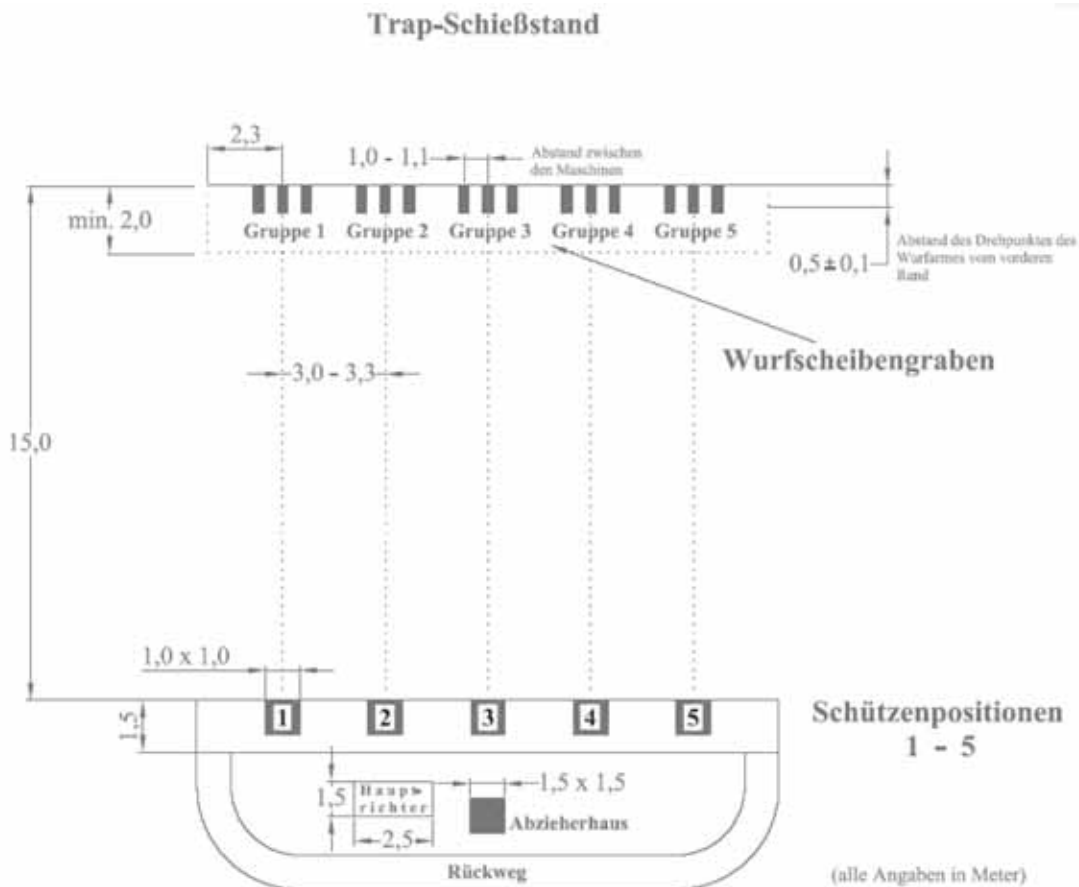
Trap-Schießstand

2,3

1,0 - 1,1

Abstand zwischen den Maschinen

min. 2,0

Gruppe 1 Gruppe 2 Gruppe 3 Gruppe 4 Gruppe 5

Abstand des Drehpunktes des Wurfarmes vom vorderen Rand

0,5 ± 0,1

Wurfscheibengraben

3,0 - 3,3

15,0

1,0 x 1,0

1,5

1 2 3 4 5

Schützenpositionen 1 - 5

1,5

Haupt-richter

1,5 x 1,5

2,5

Abzieherhaus

Rückweg

(alle Angaben in Meter)